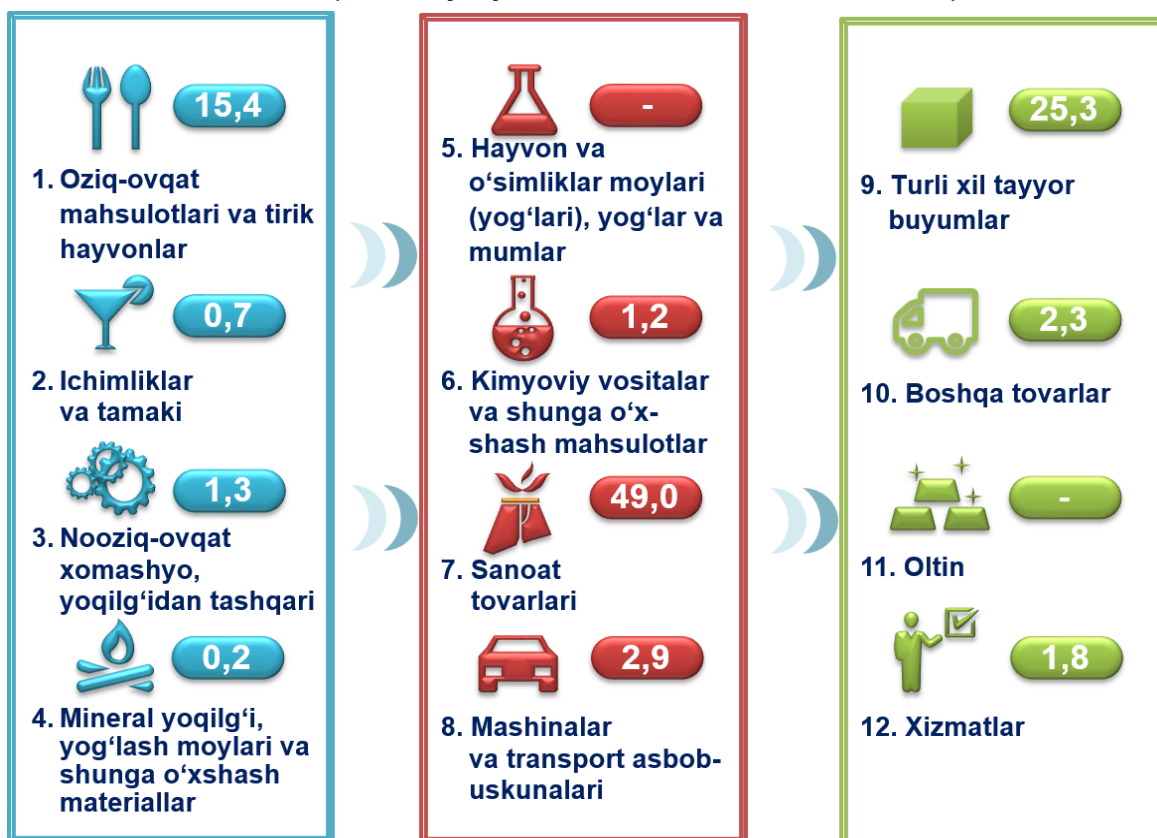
15,4

1. Oziq-ovqat mahsulotlari va tirik hayvonlar

0,7

2. Ichimliklar va tamaki

1,3

3. Nooziq-ovqat xomashyo, yoqilg‘idan tashqari

0,2

4. Mineral yoqilg‘i, yog‘lash moylari va shunga o‘xshash materiallar

-

5. Hayvon va o‘simliklar moylari (yog‘lari), yog‘lar va mumlar

1,2

6. Kimyoviy vositalar va shunga o‘xshash mahsulotlar

49,0

7. Sanoat tovarlari

2,9

8. Mashinalar va transport asbob-uskunalari

25,3

9. Turli xil tayyor buyumlar

2,3

10. Boshqa tovarlar

-

11. Oltin

1,8

12. Xizmatlar